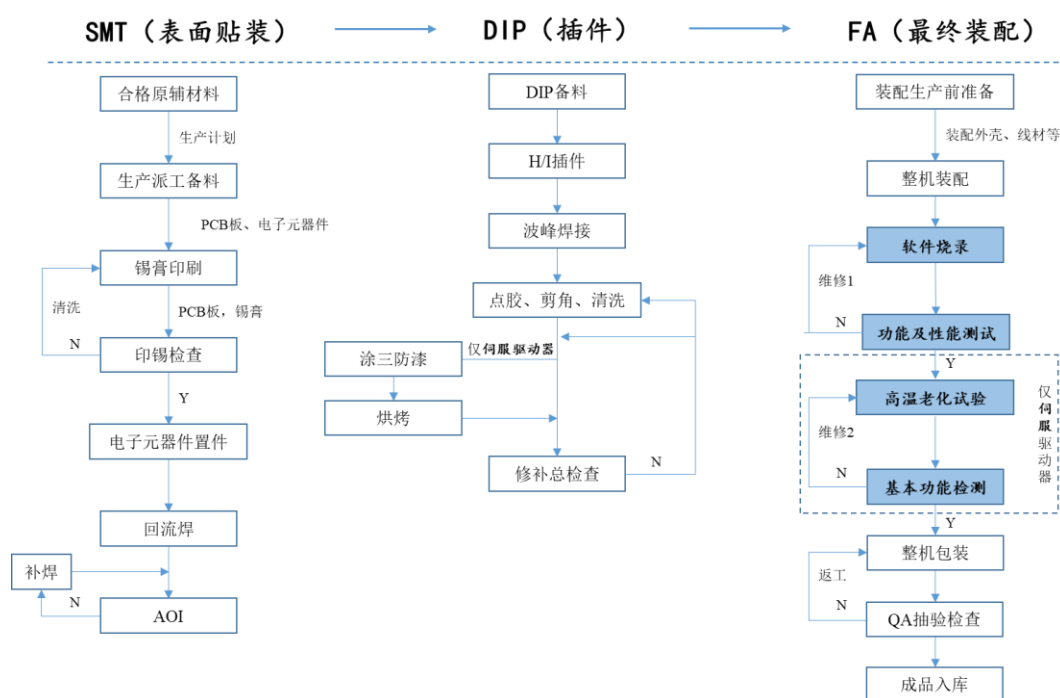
SMT（表面贴装）

DIP（插件）

FA（最终装配）

合格原辅材料

生产计划

生产派工备料

PCB板、电子元器件

锡膏印刷

清洗

PCB板，锡膏

N

印锡检查

Y

电子元器件置件

回流焊

补焊

N

AOI

DIP备料

H/I插件

波峰焊接

点胶、剪角、清洗

涂三防漆

仅伺服驱动器

烘烤

修补总检查

N

装配生产前准备

装配外壳、线材等

整机装配

软件烧录

维修1

N

功能及性能测试

Y

高温老化试验

维修2

N

基本功能检测

仅伺服驱动器

Y

整机包装

返工

N

QA抽验检查

成品入库